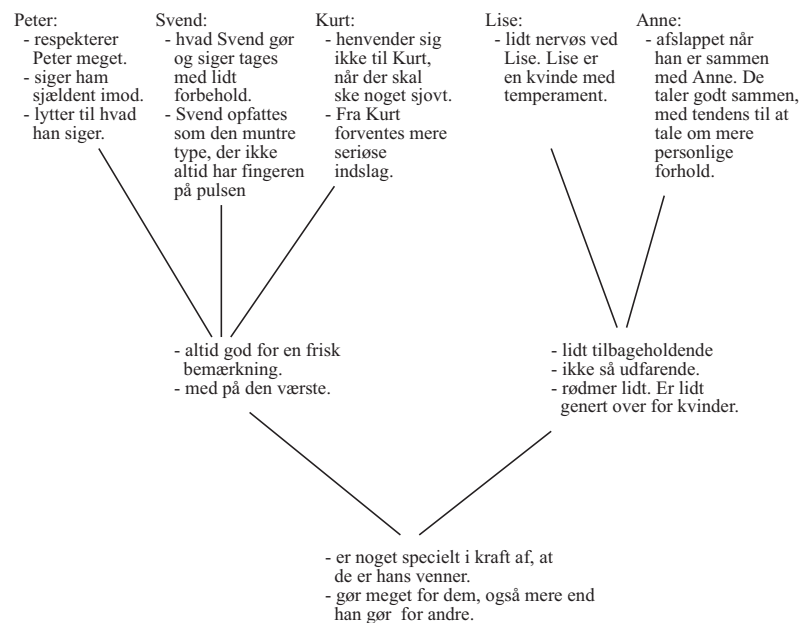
Peter:
- respekterer Peter meget.
- siger ham sjældent imod.
- lytter til hvad han siger.

Svend:
- hvad Svend gør og siger tages med lidt forbehold.
- Svend opfattes som den muntre type, der ikke altid har fingeren på pulsen

Kurt:
- henvender sig ikke til Kurt, når der skal ske noget sjovt.
- Fra Kurt forventes mere seriøse indslag.

Lise:
- lidt nervøs ved Lise. Lise er en kvinde med temperament.

Anne:
- afslappet når han er sammen med Anne. De taler godt sammen, med tendens til at tale om mere personlige forhold.

- altid god for en frisk bemærkning.
- med på den værste.

- lidt tilbageholdende
- ikke så udfarende.
- rødmer lidt. Er lidt genert over for kvinder.

- er noget specielt i kraft af, at de er hans venner.
- gør meget for dem, også mere end han gør for andre.